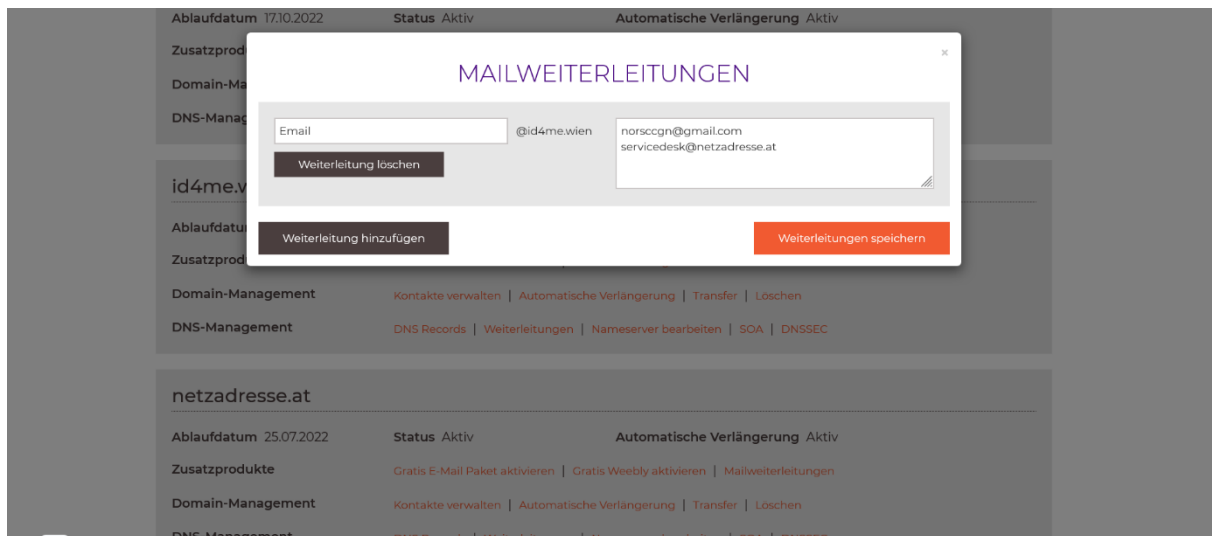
Ablaufdatum 17.10.2022 Status Aktiv Automatische Verlängerung Aktiv

Zusatzprod

Domain-Ma

DNS-Manag

MAILWEITERLEITUNGEN

×

Email @id4me.wien

Weiterleitung löschen

norsccgn@gmail.com
servicedesk@netzadresse.at

Weiterleitung hinzufügen

Weiterleitungen speichern

id4me.w

Ablaufdatu

Zusatzprod

Domain-Management Kontakte verwalten | Automatische Verlängerung | Transfer | Löschen

DNS-Management DNS Records | Weiterleitungen | Nameserver bearbeiten | SOA | DNSSEC

netzadresse.at

Ablaufdatum 25.07.2022 Status Aktiv Automatische Verlängerung Aktiv

Zusatzprodukte Gratis E-Mail Paket aktivieren | Gratis Weebly aktivieren | Mailweiterleitungen

Domain-Management Kontakte verwalten | Automatische Verlängerung | Transfer | Löschen

DNS-Management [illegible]